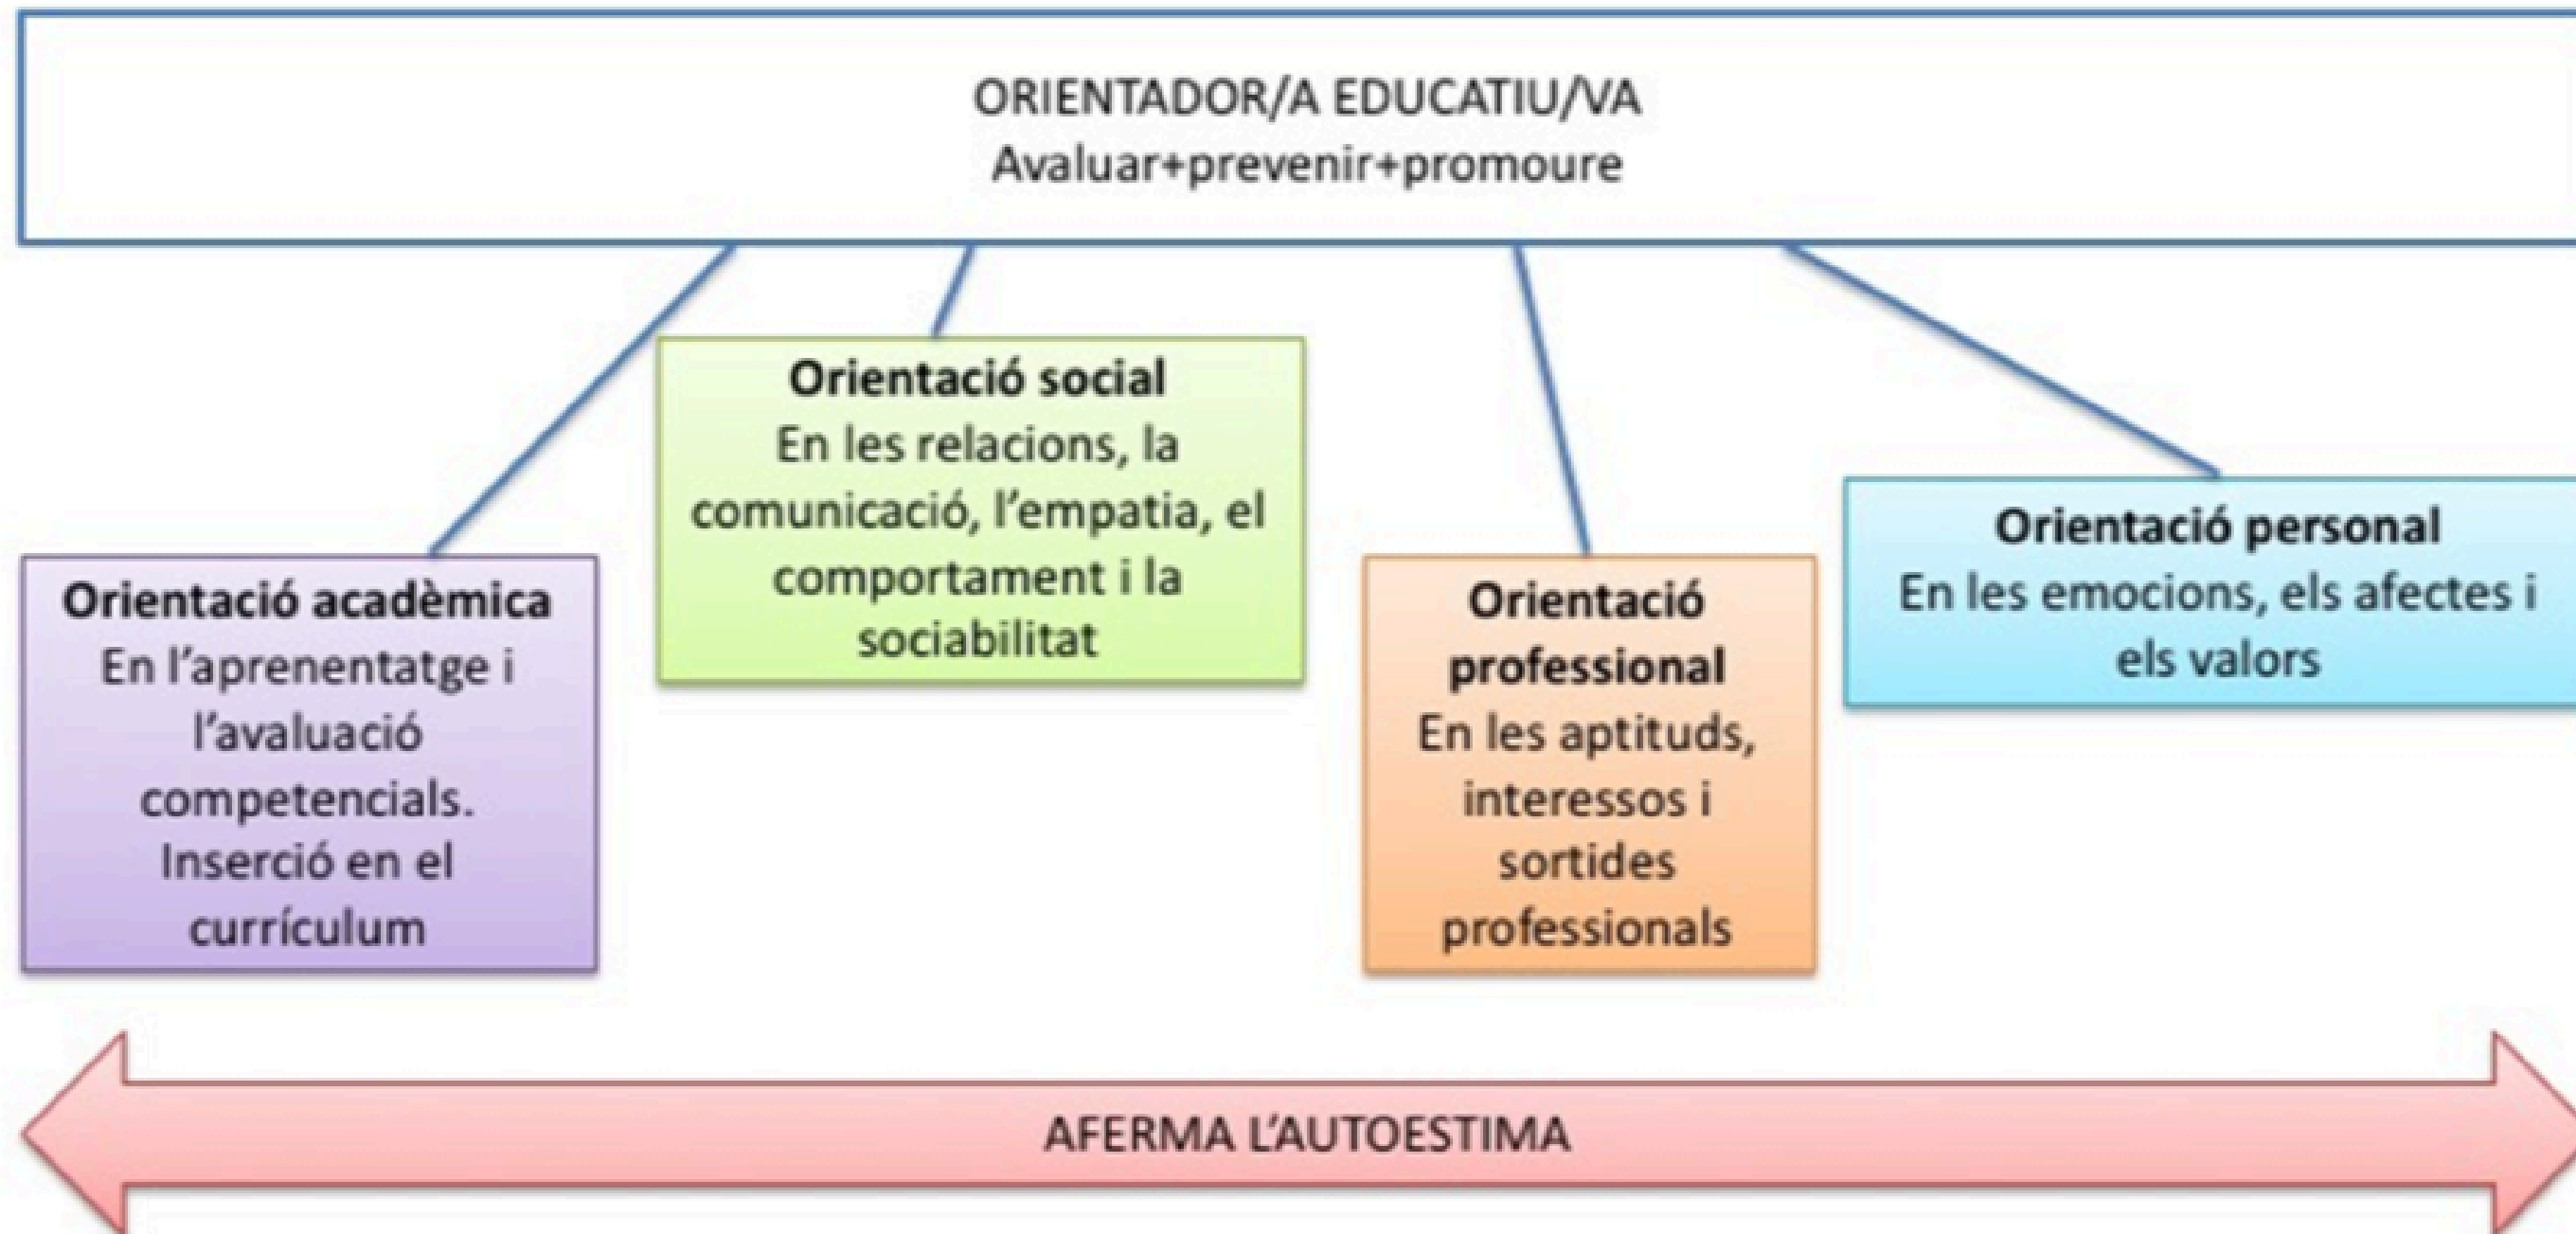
ORIENTADOR/A EDUCATIU/VA
Avaluar+prevenir+promoure

Orientació social
En les relacions, la comunicació, l'empatia, el comportament i la sociabilitat

Orientació personal
En les emocions, els afectes i els valors

Orientació acadèmica
En l'aprenentatge i l'avaluació competencials. Inserció en el currículum

Orientació professional
En les aptituds, interessos i sortides professionals

AFERMA L'AUTOESTIMA